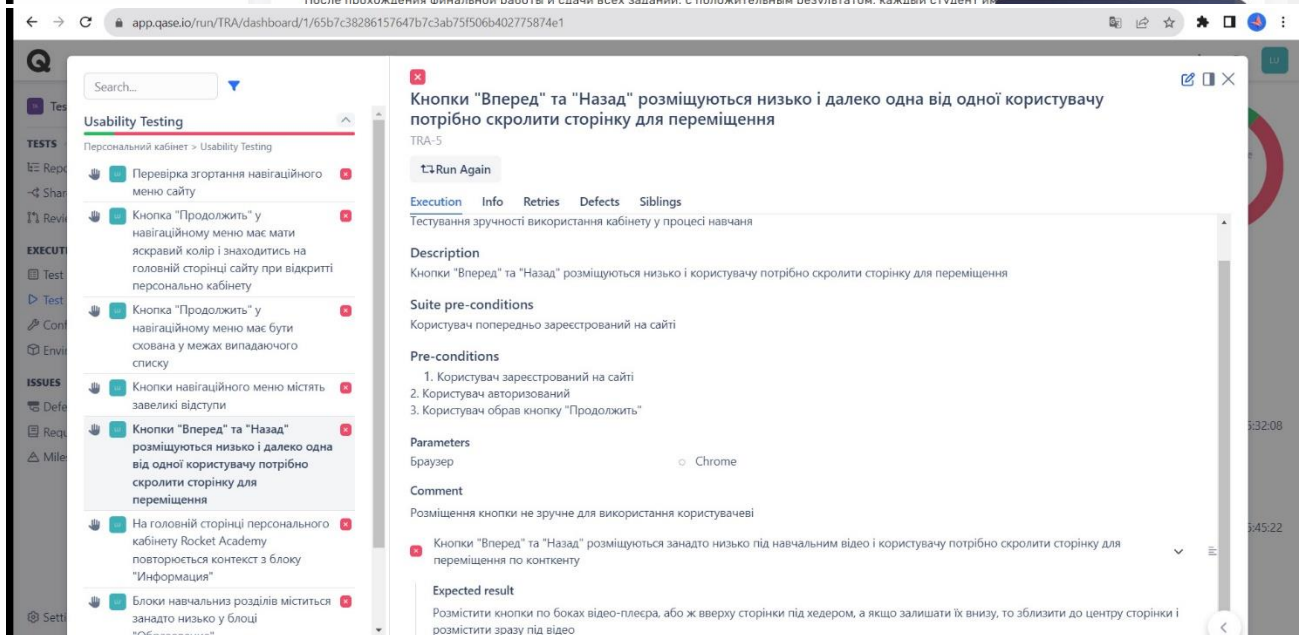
После прохождения финальной работы и сдачи всех заданий, с положительным результатом, каждый студент им

app.qase.io/run/TRA/dashboard/1/65b7c38286157647b7c3ab75f506b402775874e1

Q

Tes

TESTS
Repo
Shar
Revi

EXECUTI
Test
Test
Conf
Envi

ISSUES
Defe
Requ
Mile

Setti

Search...

Usability Testing

Персональний кабінет > Usability Testing

Перевірка згортання навігаційного меню сайту

Кнопка "Продолжить" у навігаційному меню має мати яскравий колір і знаходитись на головній сторінці сайту при відкритті персонально кабінету

Кнопка "Продолжить" у навігаційному меню має бути схована у межах випадаючого списку

Кнопки навігаційного меню містять завеликі відступи

Кнопки "Вперед" та "Назад" розміщуються низько і далеко одна від одної користувачу потрібно скролити сторінку для переміщення

На головній сторінці персонального кабінету Rocket Academy повторюється контекст з блоку "Информация"

Блоки навчальниз розділів міститься занадто низько у блоці "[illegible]"

Кнопки "Вперед" та "Назад" розміщуються низько і далеко одна від одної користувачу потрібно скролити сторінку для переміщення

TRA-5

Run Again

Execution Info Retries Defects Siblings

Тестування зручності використання кабінету у процесі навчаня

Description

Кнопки "Вперед" та "Назад" розміщуються низько і користувачу потрібно скролити сторінку для переміщення

Suite pre-conditions

Користувач попередньо зареєстрований на сайті

Pre-conditions

1. Користувач зареєстрований на сайті
2. Користувач авторизований
3. Користувач обрав кнопку "Продолжить"

Parameters

Браузер Chrome

Comment

Розміщення кнопки не зручне для використання користувачеві

Кнопки "Вперед" та "Назад" розміщуються занадто низько під навчальним відео і користувачу потрібно скролити сторінку для переміщення по контенту

Expected result

Розмістити кнопки по боках відео-плеєра, або ж вверху сторінки під хедером, а якщо залишати їх внизу, то зблизити до центру сторінки і розмістити зразу під відео

LU

5:32:08

5:45:22